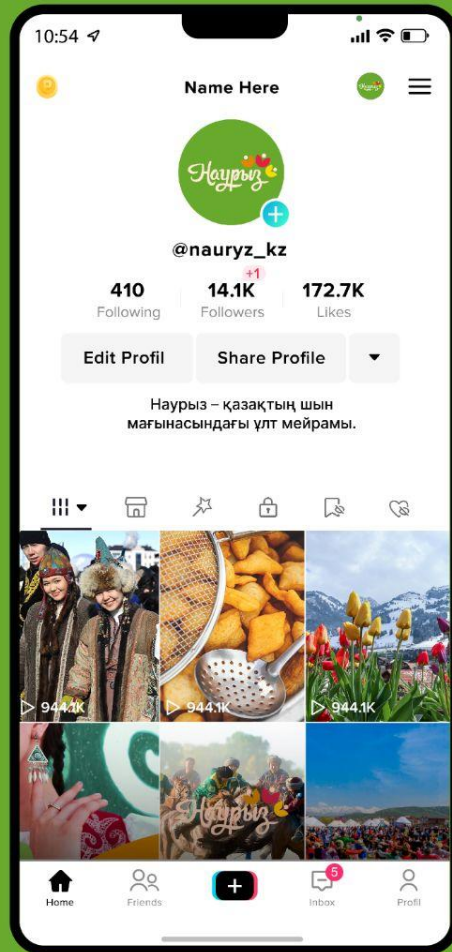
10:54

Name Here

Наурыз

@nauryz_kz

410
Following

+1
14.1K
Followers

172.7K
Likes

Edit Profil

Share Profile

Наурыз – қазақтың шын мағынасындағы ұлт мейрамы.

944.1K

944.1K

944.1K

Наурыз

Home

Friends

5

Inbox

Profil